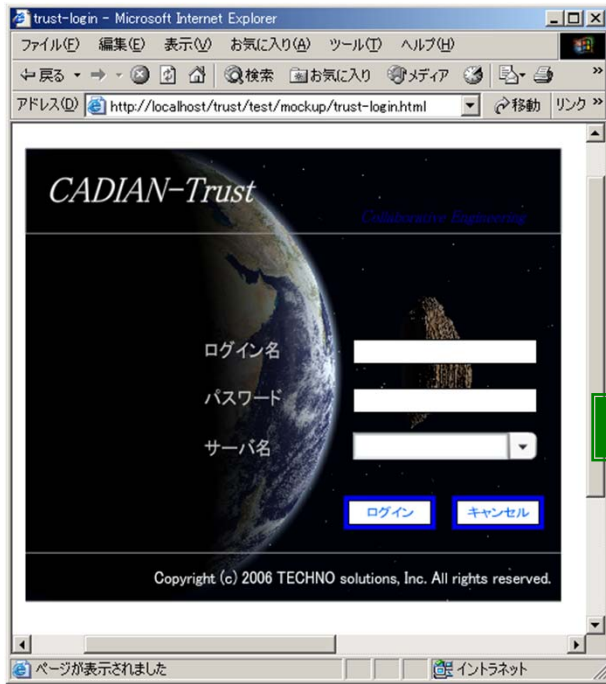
trust-login - Microsoft Internet Explorer

ファイル(F) 編集(E) 表示(V) お気に入り(A) ツール(T) ヘルプ(H)

戻る 検索 お気に入り メディア

アドレス(D) http://localhost/trust/test/mockup/trust-login.html 移動 リンク

CADIAN-Trust

Collaborative Engineering

ログイン名

パスワード

サーバ名

ログイン キャンセル

Copyright (c) 2006 TECHNO solutions, Inc. All rights reserved.

ページが表示されました イントラネット